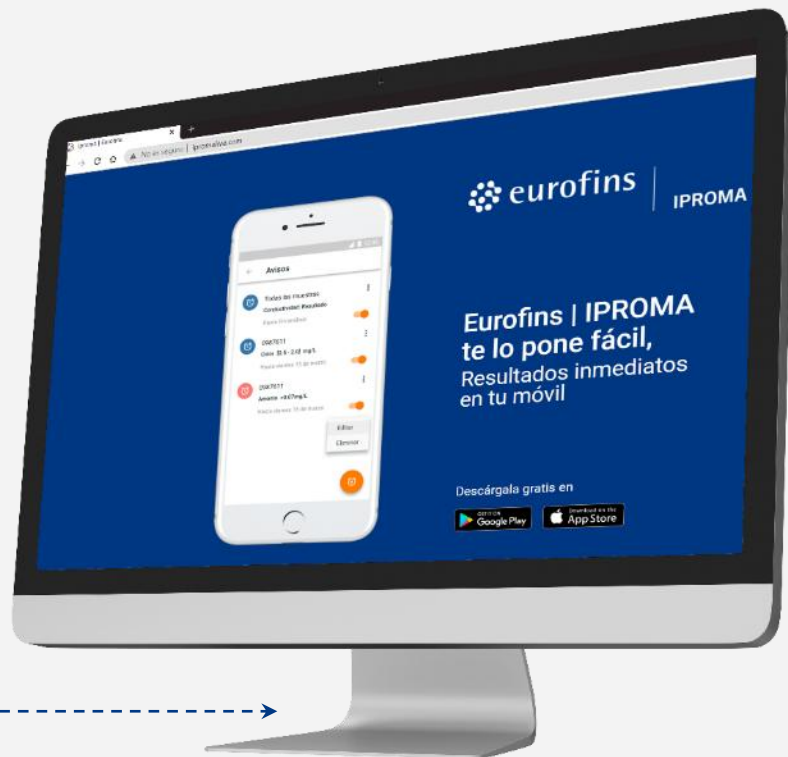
Iproma | Eurofins
No es seguro | iproma.com

eurofins | IPROMA

Avisos

Todas las muestras
Conductividad: Resultado
Hasta 09 de marzo

0987071
Cloro: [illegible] mg/L
Hasta viernes 15 de marzo

0987077
Amonio: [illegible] mg/L
Hasta viernes 15 de marzo

Editar
Eliminar

Eurofins | IPROMA te lo pone fácil,
Resultados inmediatos en tu móvil

Descárgala gratis en

GET IT ON Google Play
Download on the App Store